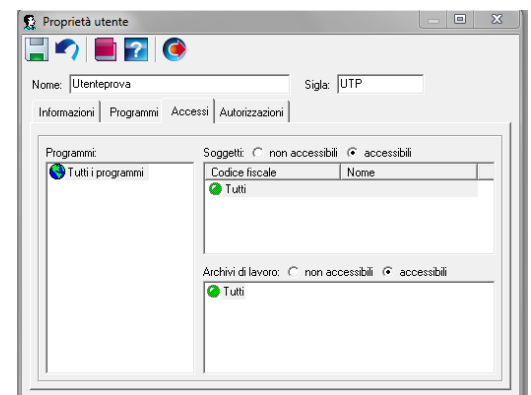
Proprietà utente

Nome: Utenteprova

Sigla: UTP

Informazioni | Programmi | Accessi | Autorizzazioni

Programmi:

Tutti i programmi

Soggetti: non accessibili accessibili

| Codice fiscale | Nome |
|---|---|
| Tutti | |

Archivi di lavoro: non accessibili accessibili

Tutti